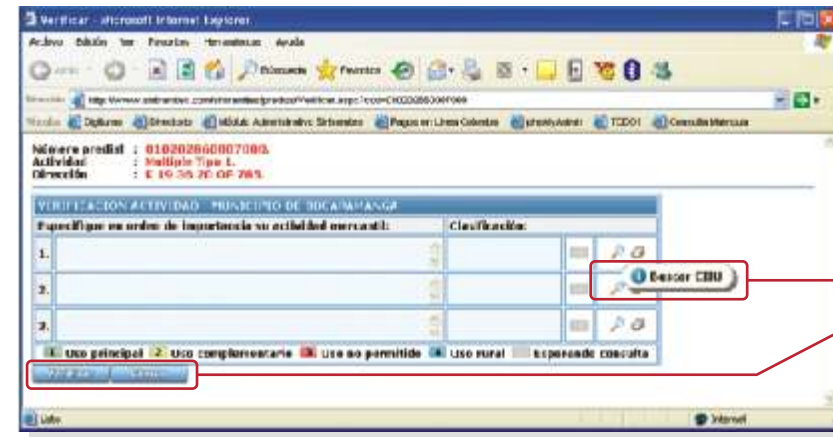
Verificar - Microsoft Internet Explorer

Archivo Edición Ver Favoritos Herramientas Ayuda

Atrás Búsqueda Favoritos

Dirección http://www.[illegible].com/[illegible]/Verificar.aspx?cod=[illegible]

Vínculos Diplomas Directorio Módulo Administrativo Sistemas Pagos en Línea Colombia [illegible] TODO1 Consulta Matrícula

Número predial : 010202660007000
Actividad : Multiple Tipo 1.
Dirección : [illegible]

VERIFICACION ACTIVIDAD - MUNICIPIO DE BUCARAMANGA

| Especifique en orden de importancia su actividad mercantil: | Clasificación: |
|---|---|
| 1. | |
| 2. | |
| 3. | |

1 Uso principal 2 Uso complementario 3 Uso no permitido 4 Uso rural Esperando consulta

Buscar CIIU

Verificar Salir

Listo Internet